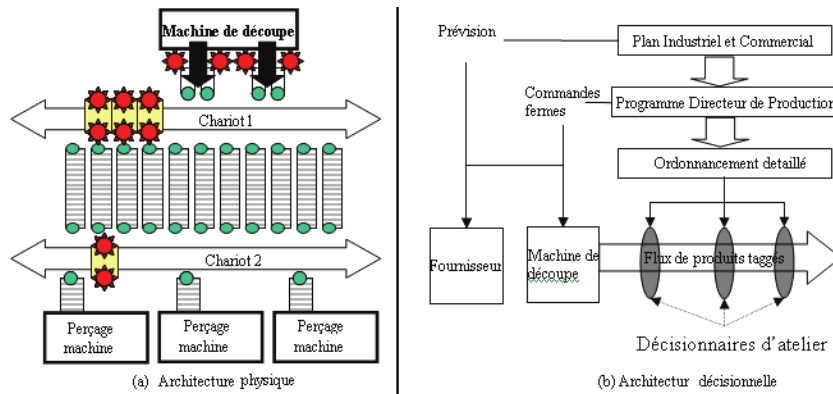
Machine de découpe

Chariot 1

Chariot 2

Perçage machine

Perçage machine

Perçage machine

(a) Architecture physique

Prévision

Plan Industriel et Commercial

Commandes fermes

Programme Directeur de Production

Ordonnancement detaillé

Fournisseur

Machine de découpe

Flux de produits taggés

Décisionnaires d'atelier

(b) Architectur décisionnelle